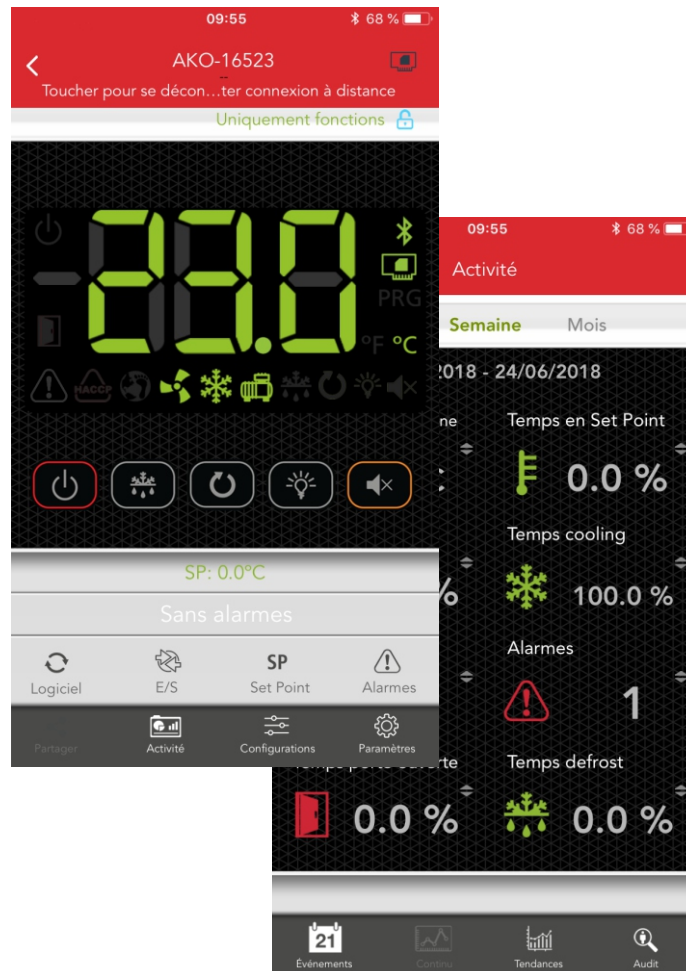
09:55
68 %
AKO-16523
Toucher pour se décon…ter connexion à distance
Uniquement fonctions

PRG
°F °C
HACCP

SP: 0.0°C
Sans alarmes
Logiciel
E/S
SP
Set Point
Alarmes
Partager
Activité
Configurations
Paramètres

09:55
68 %
Activité
Semaine
Mois
2018 - 24/06/2018
ne
Temps en Set Point
0.0 %
Temps cooling
%
100.0 %
Alarmes
1
Temps porte ouverte
Temps defrost
0.0 %
0.0 %
21
Événements
Continu
Tendances
Audit